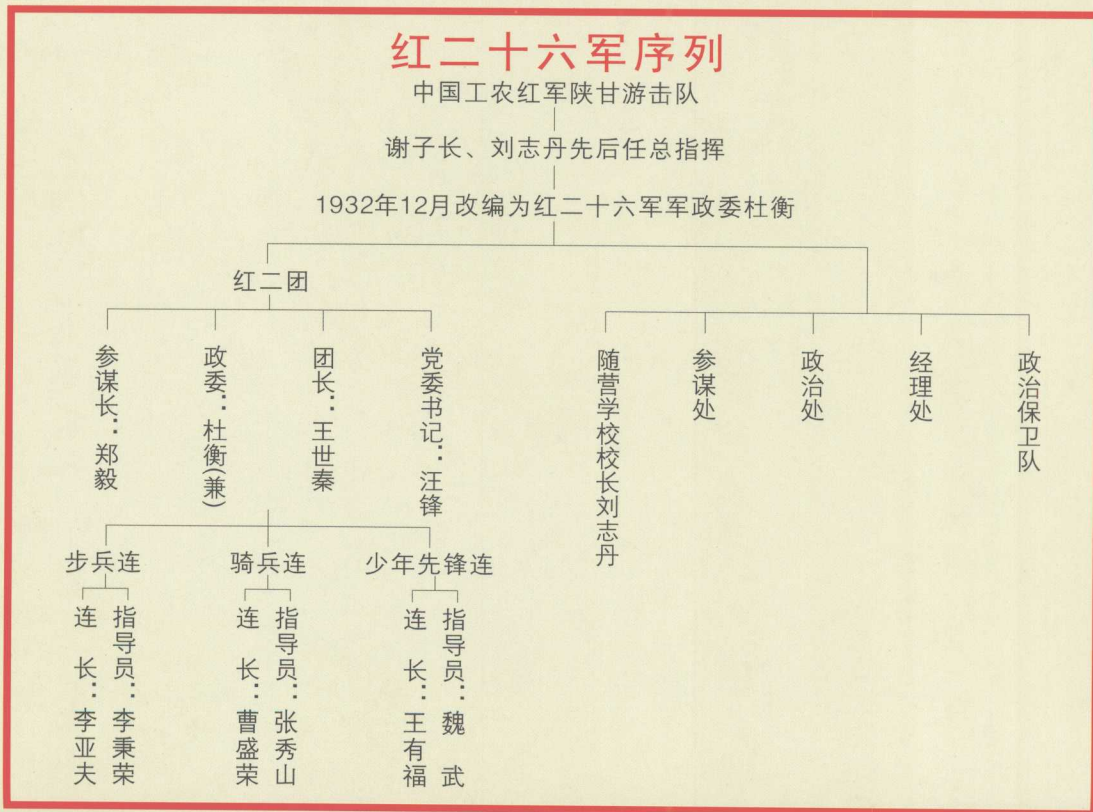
红二十六军序列

中国工农红军陕甘游击队

谢子长、刘志丹先后任总指挥

1932年12月改编为红二十六军军政委杜衡

红二团

参谋长：郑毅

政委：杜衡(兼)

团长：王世泰

党委书记：汪锋

步兵连

连长：李亚夫

指导员：李秉荣

骑兵连

连长：曹盛荣

指导员：张秀山

少年先锋连

连长：王有福

指导员：魏武

随营学校校长刘志丹

参谋处

政治处

经理处

政治保卫队